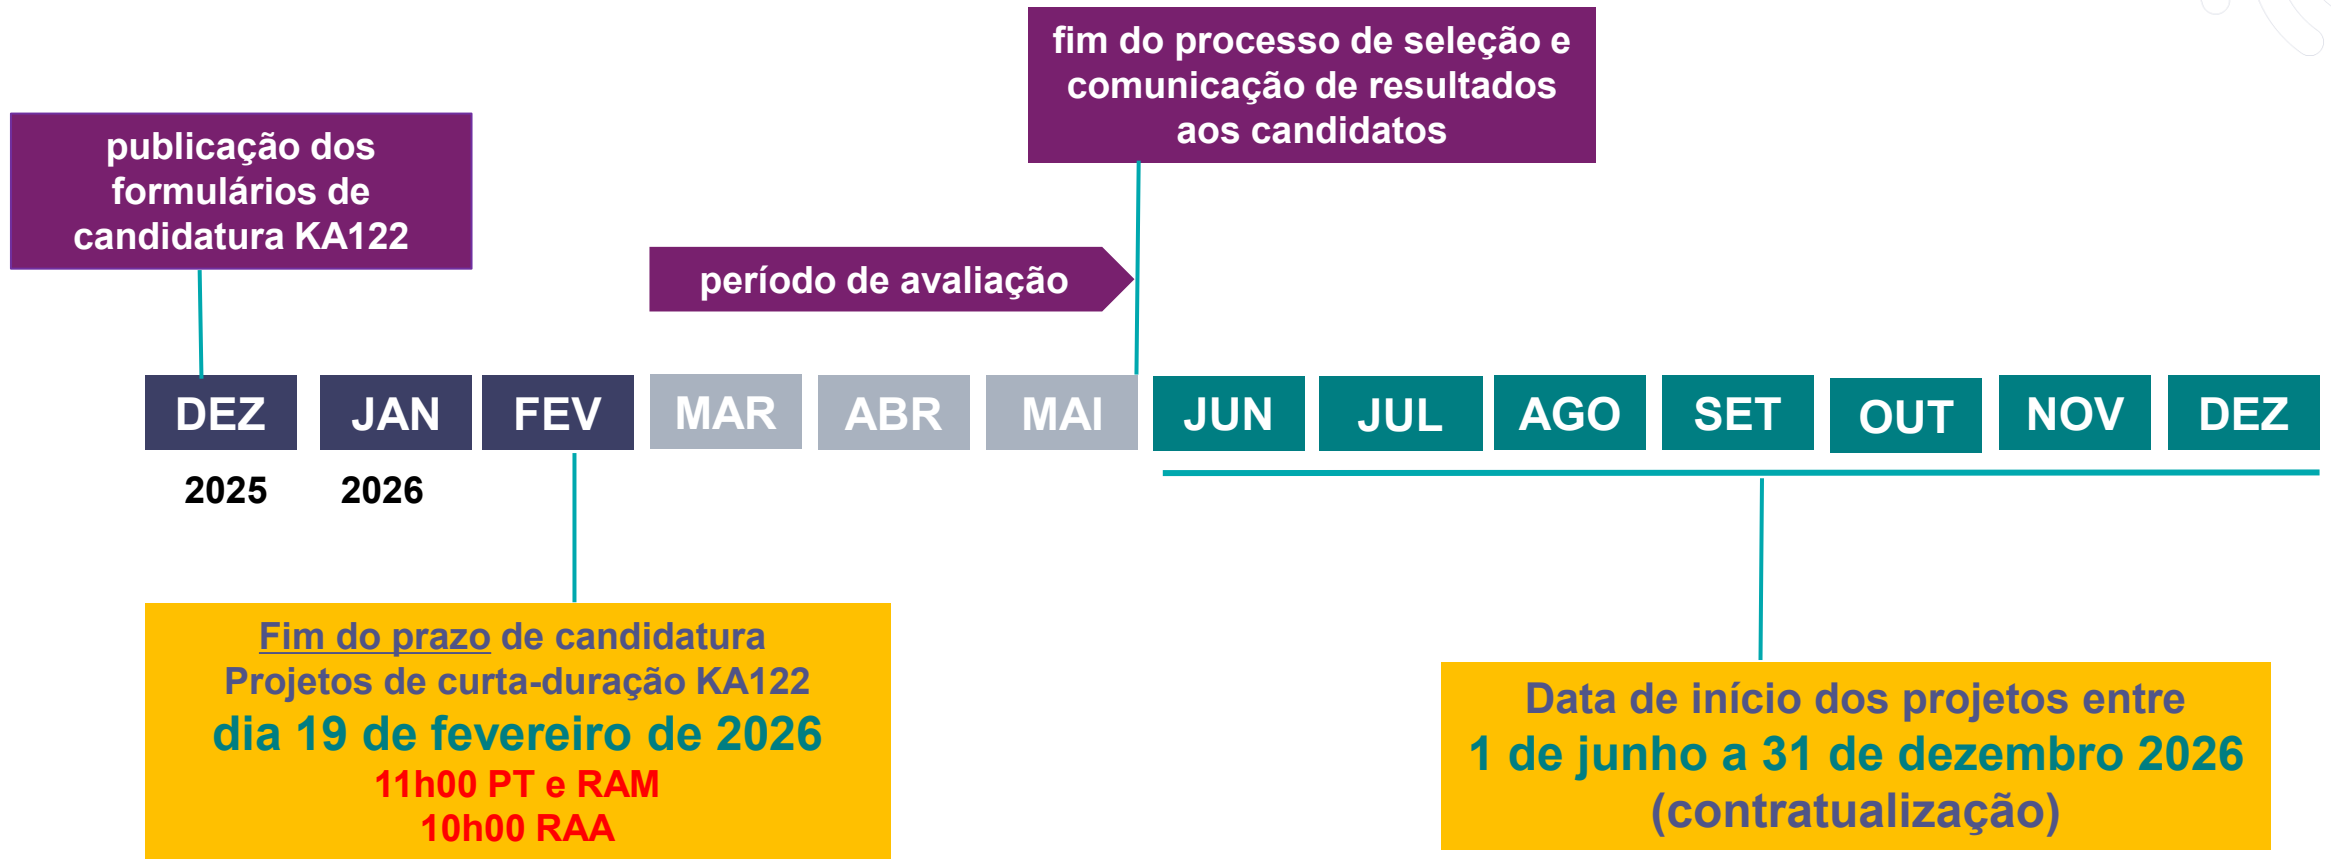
fim do processo de seleção e comunicação de resultados aos candidatos

publicação dos formulários de candidatura KA122

período de avaliação

DEZ

JAN

FEV

MAR

ABR

MAI

JUN

JUL

AGO

SET

OUT

NOV

DEZ

2025

2026

Fim do prazo de candidatura
Projetos de curta-duração KA122
dia 19 de fevereiro de 2026
11h00 PT e RAM
10h00 RAA

Data de início dos projetos entre
1 de junho a 31 de dezembro 2026
(contratualização)